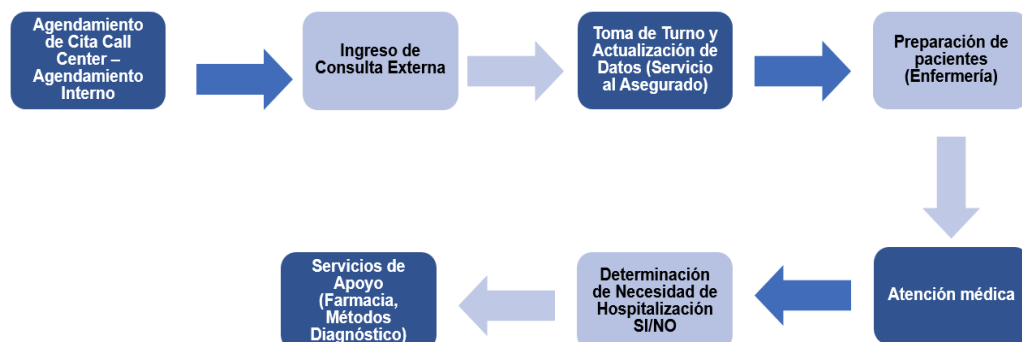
Agendamiento de Cita Call Center – Agendamiento Interno

Ingreso de Consulta Externa

Toma de Turno y Actualización de Datos (Servicio al Asegurado)

Preparación de pacientes (Enfermería)

Atención médica

Determinación de Necesidad de Hospitalización SI/NO

Servicios de Apoyo (Farmacia, Métodos Diagnóstico)